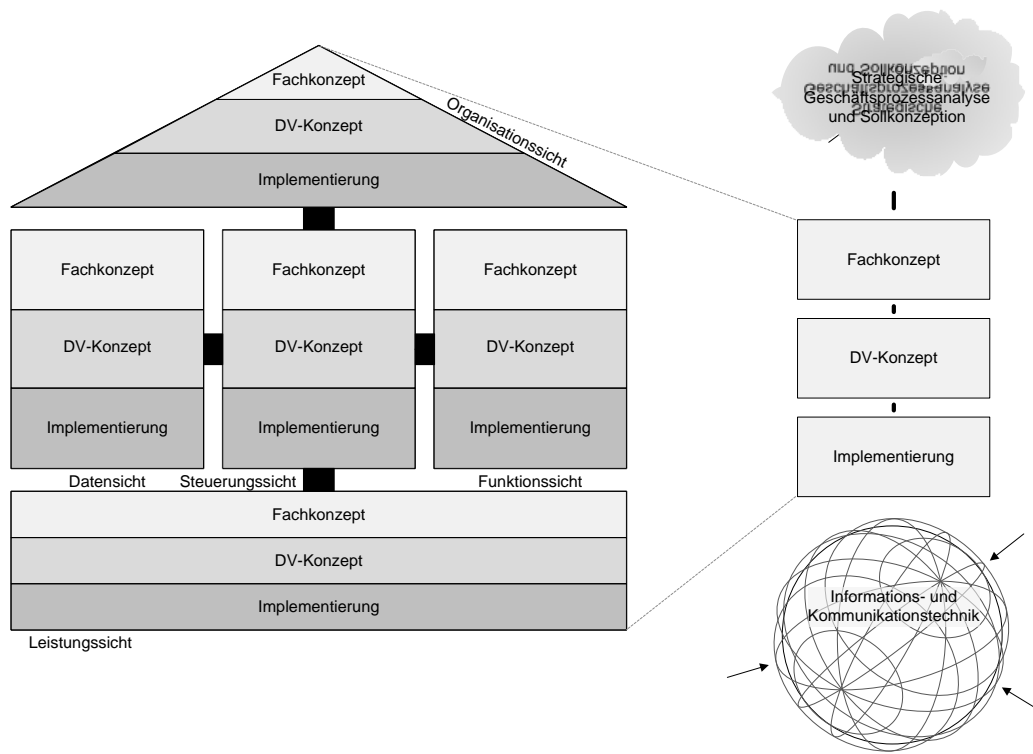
Fachkonzept
DV-Konzept
Implementierung
Organisationssicht

Fachkonzept
DV-Konzept
Implementierung
Datensicht

Fachkonzept
DV-Konzept
Implementierung
Steuerungssicht

Fachkonzept
DV-Konzept
Implementierung
Funktionssicht

Fachkonzept
DV-Konzept
Implementierung
Leistungssicht

Strategische Geschäftsprozessanalyse und Sollkonzeption

Fachkonzept
DV-Konzept
Implementierung

Informations- und Kommunikationstechnik